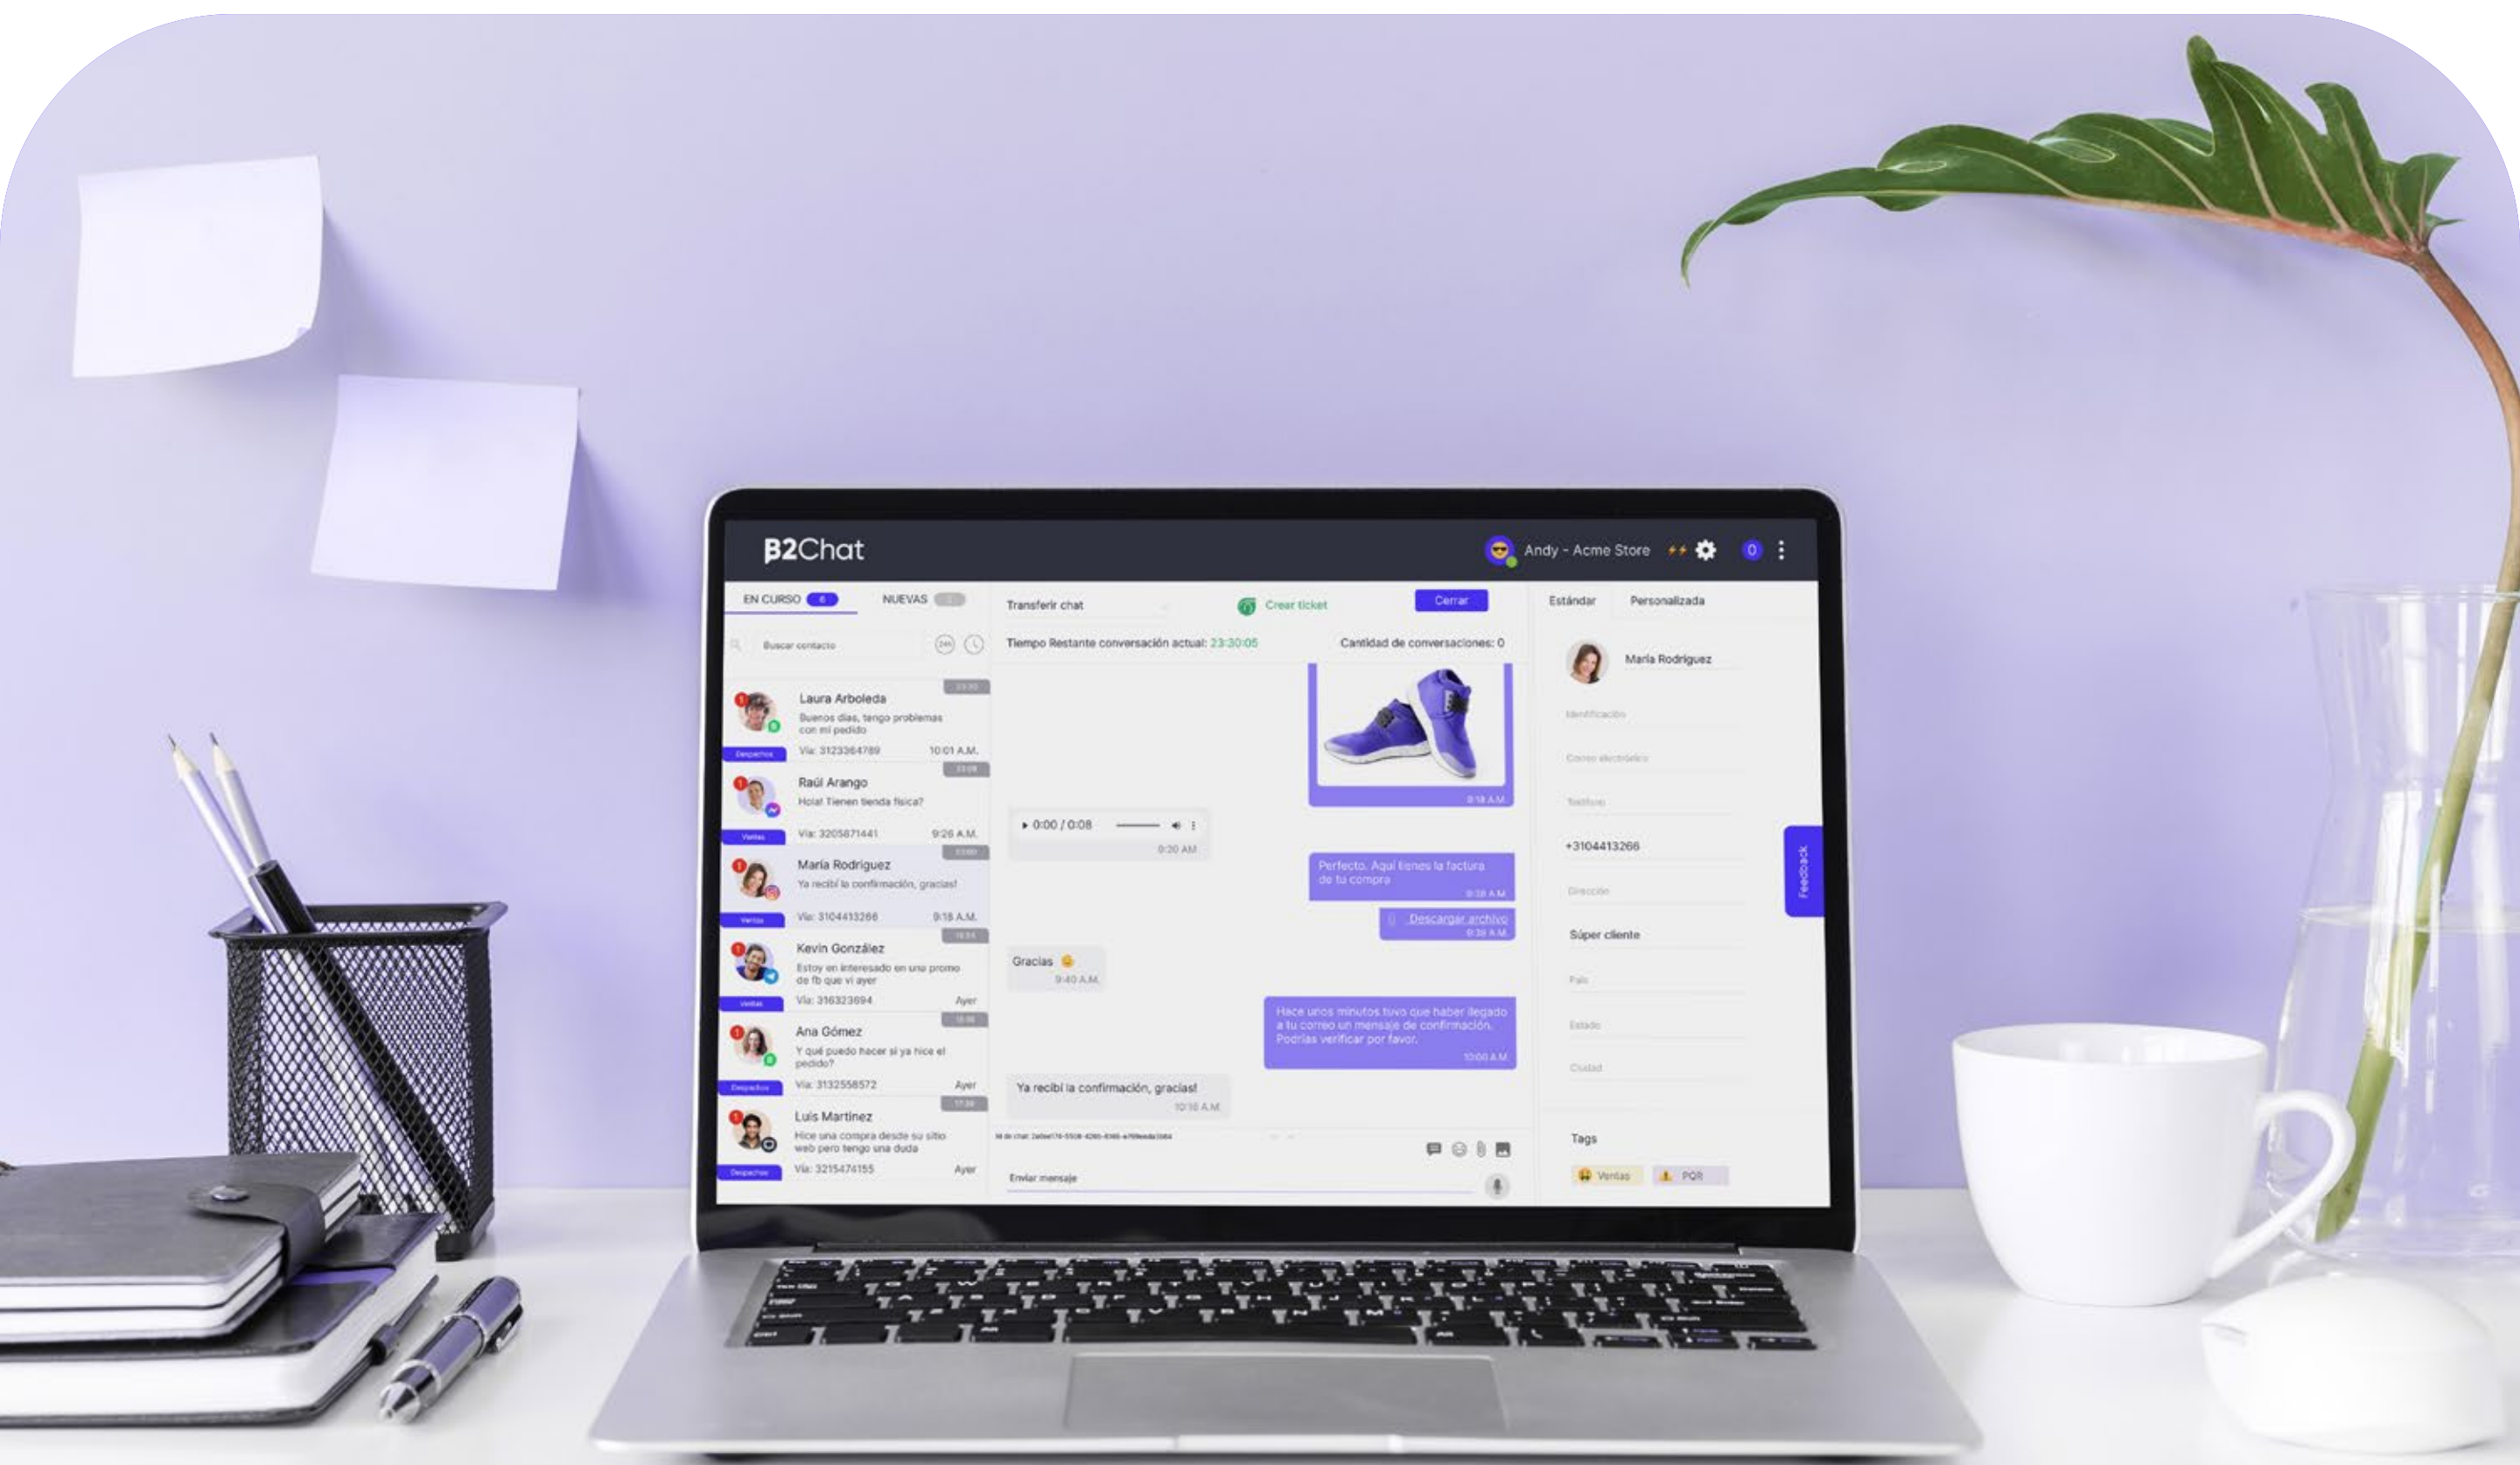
B2Chat

Andy - Acme Store

0

EN CURSO 6

NUEVAS

Buscar contacto

Laura Arboleda
Buenos días, tengo problemas con mi pedido
Despachos
Vía: 3123364789
10:01 A.M.

Raúl Arango
Hola! Tienen tienda física?
Ventas
Vía: 3205871441
9:26 A.M.

María Rodriguez
Ya recibí la confirmación, gracias!
Ventas
Vía: 3104413266
9:18 A.M.

Kevin González
Estoy en interesado en una promo de fb que vi ayer
Ventas
Vía: 316323694
Ayer

Ana Gómez
Y qué puedo hacer si ya hice el pedido?
Despachos
Vía: 3132558572
Ayer

Luis Martinez
Hice una compra desde su sitio web pero tengo una duda
Despachos
Vía: 3215474155
Ayer

Transferir chat

Crear ticket

Cerrar

Tiempo Restante conversación actual: 23:30:05

Cantidad de conversaciones: 0

9:18 A.M.

0:00 / 0:08

9:20 A.M.

Perfecto. Aquí tienes la factura de tu compra
9:38 A.M.

Descargar archivo
9:39 A.M.

Gracias
9:40 A.M.

Hace unos minutos tuvo que haber llegado a tu correo un mensaje de confirmación. Podrías verificar por favor.
10:00 A.M.

Ya recibí la confirmación, gracias!
10:16 A.M.

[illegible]

Enviar mensaje

Estándar

Personalizada

María Rodriguez

Identificación

Correo electrónico

Teléfono

+3104413266

Dirección

Súper cliente

País

Estado

Ciudad

Tags

Ventas

PQR

Feedback